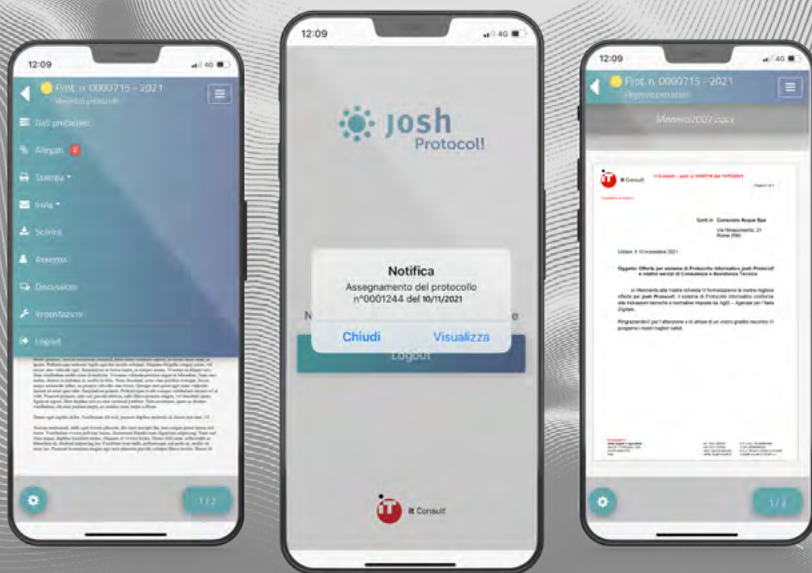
12:09

Prot. n. 0000715 - 2021

Dettagli protocollo

Dati protocollo

Allegati 2

Stampa

Invia

Scarica

Assegna

Discussioni

Impostazioni

Logout

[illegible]

1 / 2

12:09

josh Protocoll

Notifica

Assegnamento del protocollo n°0001244 del 10/11/2021

Chiudi

Visualizza

Logout

it Consult

12:09

Prot. n. 0000715 - 2021

Dettagli protocollo

Messa2021.pdf

it Consult

Spett.le Consorzio Acqua Spa

Oggetto: Offerta per sistema di Protocollo Informatico Josh Protocol e relativi servizi di Consulenza e Assistenza Tecnica

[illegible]

1 / 2